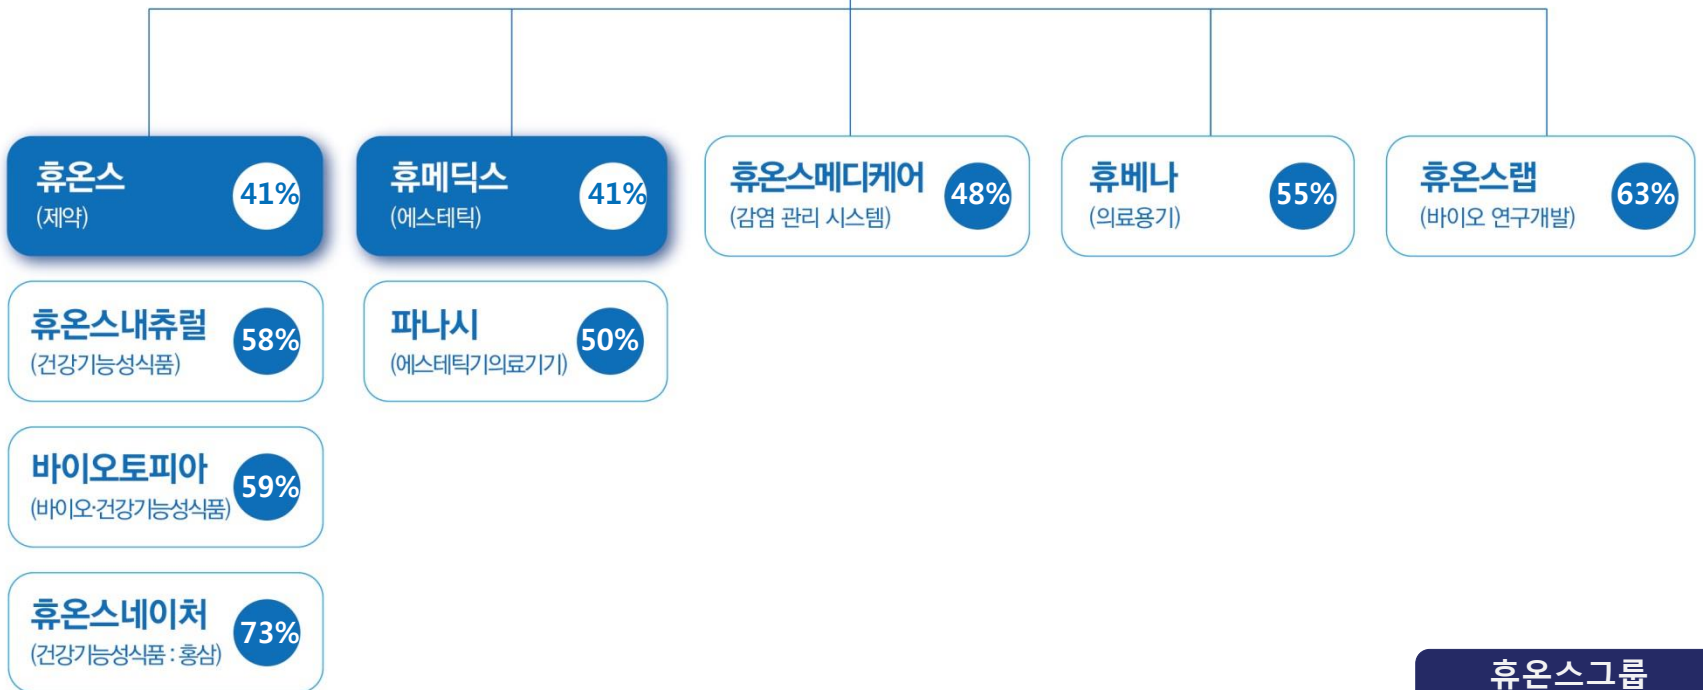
휴온스
(제약)
41%

휴메딕스
(에스테틱)
41%

휴온스메디케어
(감염 관리 시스템)
48%

휴베나
(의료용기)
55%

휴온스랩
(바이오 연구개발)
63%

휴온스내츄럴
(건강기능성식품)
58%

파나시
(에스테틱기의료기기)
50%

바이오토피아
(바이오·건강기능성식품)
59%

휴온스네이처
(건강기능성식품 : 홍삼)
73%

휴온스그룹